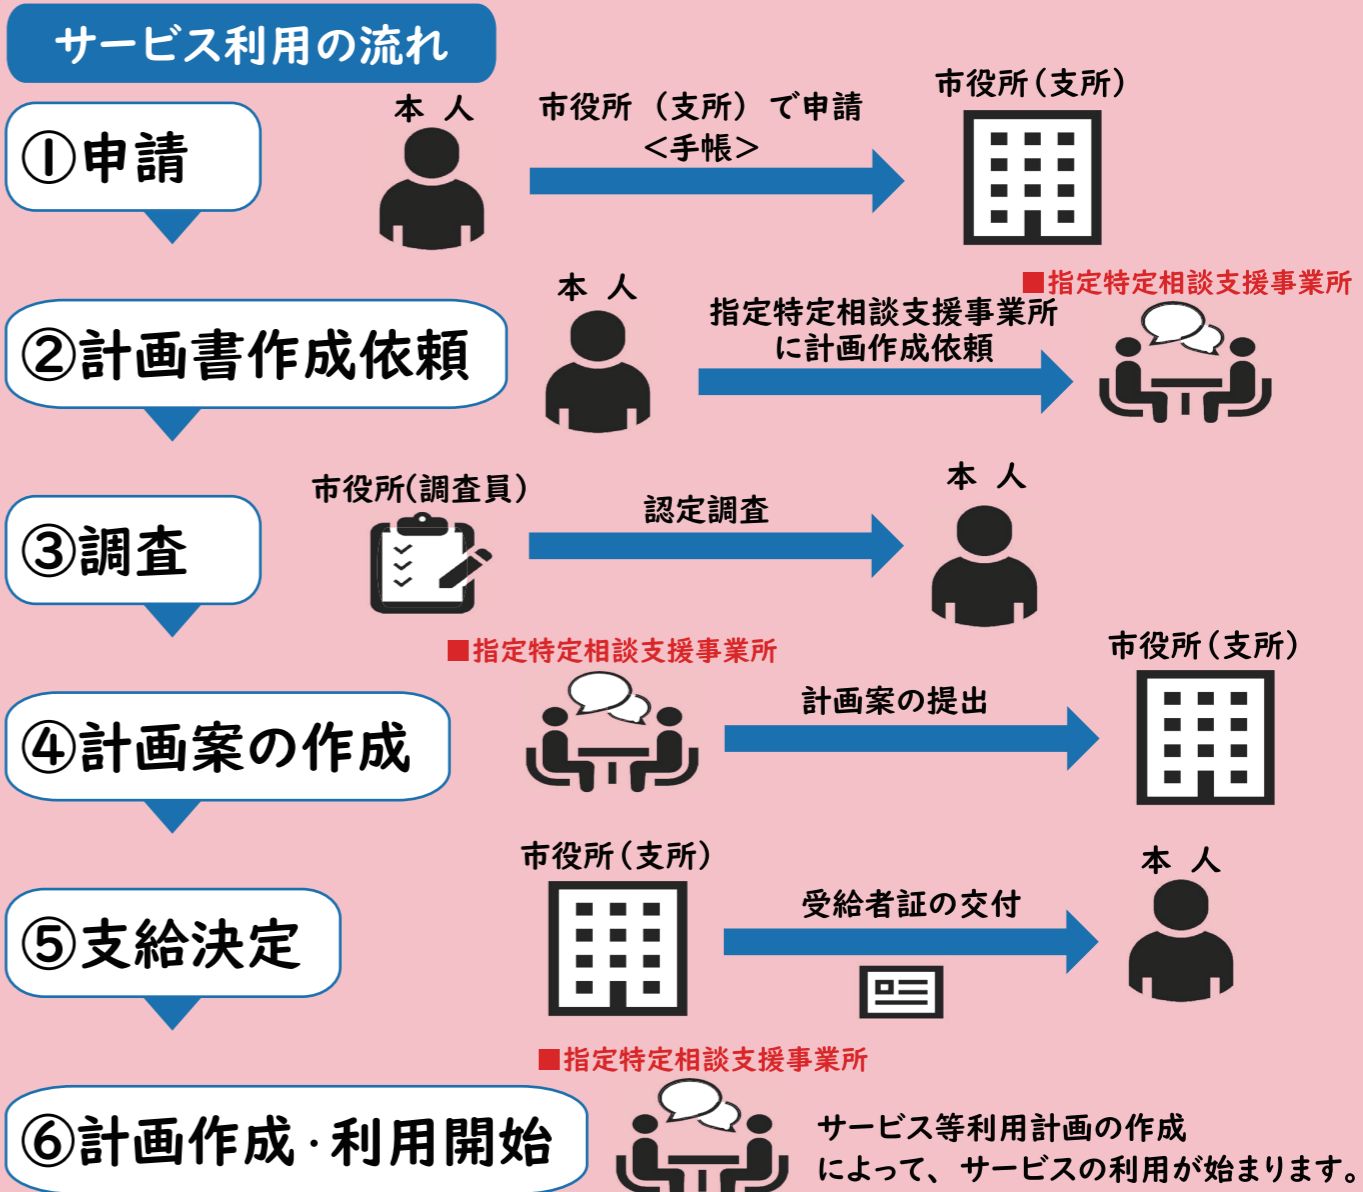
サービス利用の流れ

①申請

本 人

市役所（支所）で申請
＜手帳＞

市役所（支所）

②計画書作成依頼

本 人

指定特定相談支援事業所に計画作成依頼

■指定特定相談支援事業所

③調査

市役所（調査員）

認定調査

本 人

④計画案の作成

■指定特定相談支援事業所

計画案の提出

市役所（支所）

⑤支給決定

市役所（支所）

受給者証の交付

本 人

⑥計画作成・利用開始

■指定特定相談支援事業所

サービス等利用計画の作成によって、サービスの利用が始まります。